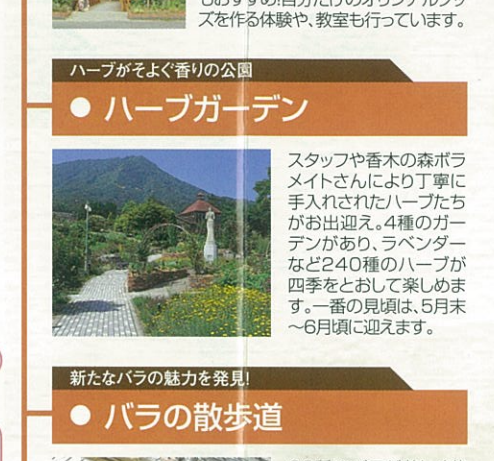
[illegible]ズを作る体験や、教室も行っています。

ハーブがそよぐ香りの公園

● ハーブガーデン

スタッフや香木の森ボラメイトさんにより丁寧に手入れされたハーブたちがお出迎え。4種のガーデンがあり、ラベンダーなど240種のハーブが四季をとおして楽しめます。一番の見頃は、5月末～6月頃に迎えます。

新たなバラの魅力を発見!

● バラの散歩道